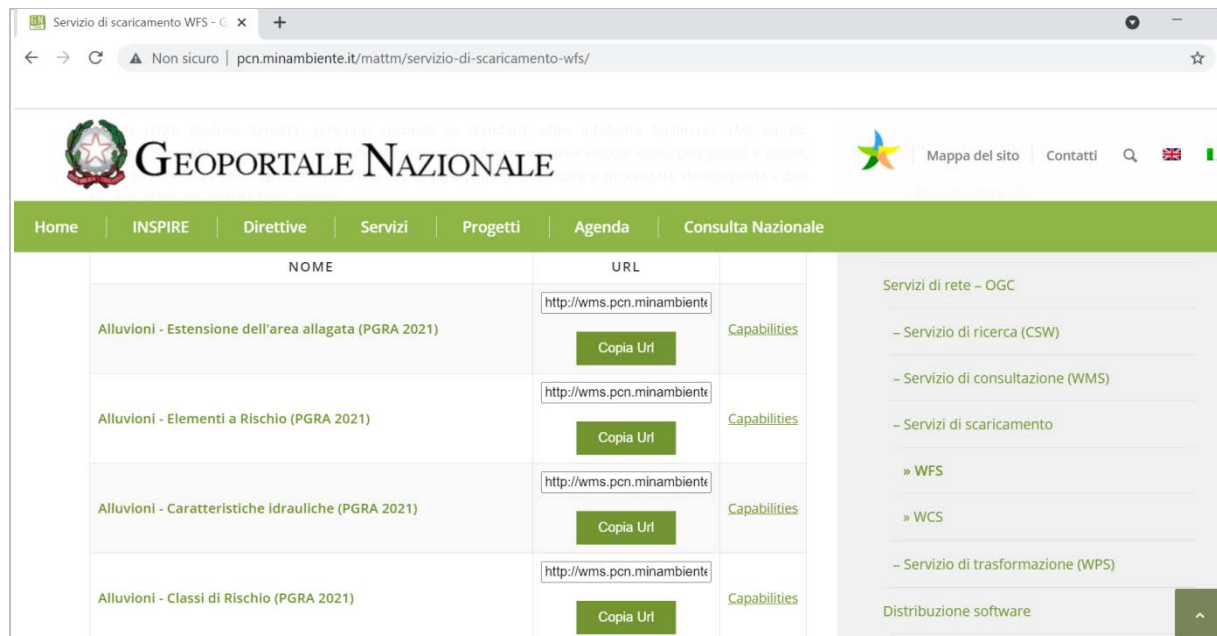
Servizio di scaricamento WFS - G ×
+

Non sicuro | pcn.minambiente.it/mattm/servizio-di-scaricamento-wfs/

GEOPORTALE NAZIONALE

Mappa del sito | Contatti

Home | INSPIRE | Direttive | Servizi | Progetti | Agenda | Consulta Nazionale

| NOME | URL | |
|---|---|---|
| Alluvioni - Estensione dell'area allagata (PGRA 2021) | http://wms.pcn.minambiente Copia Url | Capabilities |
| Alluvioni - Elementi a Rischio (PGRA 2021) | http://wms.pcn.minambiente Copia Url | Capabilities |
| Alluvioni - Caratteristiche idrauliche (PGRA 2021) | http://wms.pcn.minambiente Copia Url | Capabilities |
| Alluvioni - Classi di Rischio (PGRA 2021) | http://wms.pcn.minambiente Copia Url | Capabilities |

Servizi di rete – OGC
– Servizio di ricerca (CSW)
– Servizio di consultazione (WMS)
– Servizi di scaricamento
» WFS
» WCS
– Servizio di trasformazione (WPS)
Distribuzione software